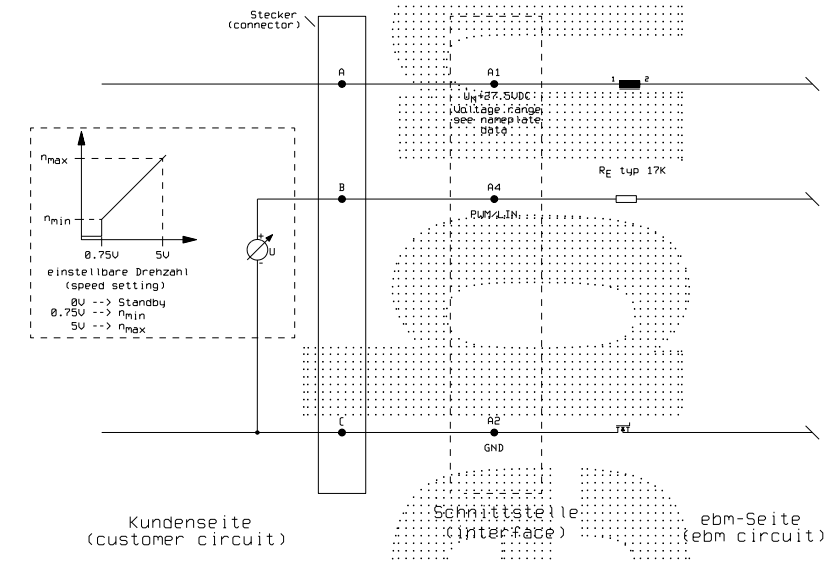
Stecker
(connector)

A

A1

$U_N$=27.5VDC
Voltage range
see nameplate
data

1 2

$n_{max}$

$n_{min}$

0.75V 5V

einstellbare Drehzahl
(speed setting)
0V --> Standby
0.75V --> $n_{min}$
5V --> $n_{max}$

U

B

A4

PWM/LIN

$R_E$ typ 17K

C

A2

GND

Kundenseite
(customer circuit)

Schnittstelle
(interface)

ebm-Seite
(ebm circuit)